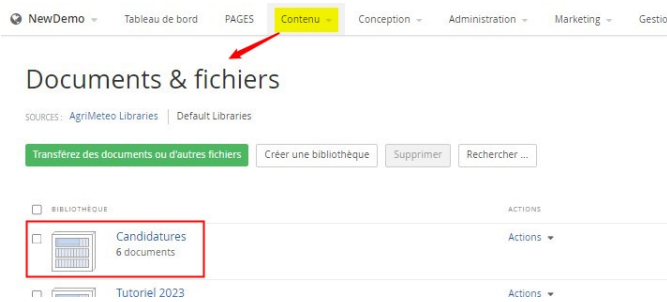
NewDemo Tableau de bord PAGES Contenu Conception Administration Marketing Gestio

Documents & fichiers

SOURCES : AgriMeteo Libraries Default Libraries

Transférez des documents ou d'autres fichiers Créer une bibliothèque Supprimer Rechercher ...

| BIBLIOTHÈQUE | ACTIONS |
|---|---|
| Candidatures 6 documents | Actions |
| Tutoriel 2023 | Actions |